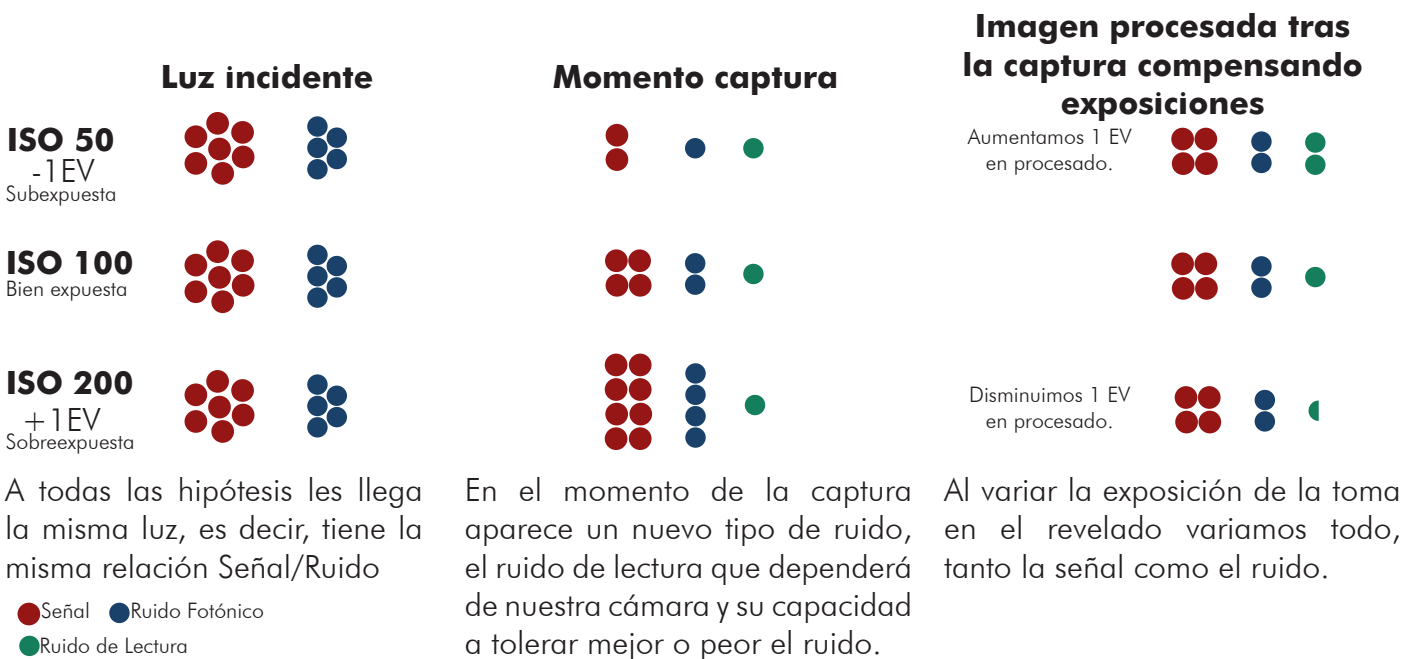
Luz incidente

Momento captura

Imagen procesada tras la captura compensando exposiciones

ISO 50
-1EV
Subexpuesta

Aumentamos 1 EV en procesado.

ISO 100
Bien expuesta

ISO 200
+1EV
Sobreexpuesta

Disminuimos 1 EV en procesado.

A todas las hipótesis les llega la misma luz, es decir, tiene la misma relación Señal/Ruido

Señal
Ruido Fotónico
Ruido de Lectura

En el momento de la captura aparece un nuevo tipo de ruido, el ruido de lectura que dependerá de nuestra cámara y su capacidad a tolerar mejor o peor el ruido.

Al variar la exposición de la toma en el revelado variamos todo, tanto la señal como el ruido.